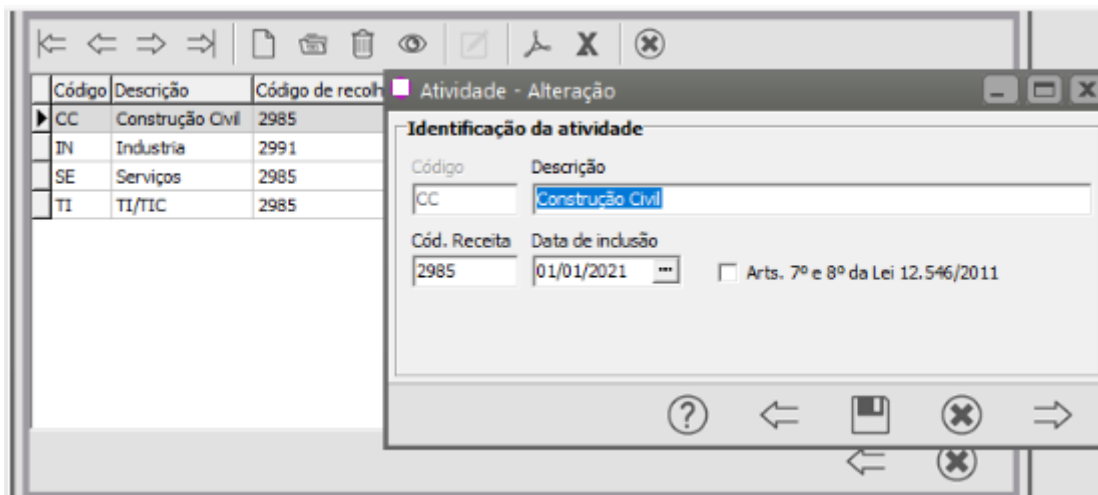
| Código | Descrição | Código de recolh |
|---|---|---|
| CC | Construção Civil | 2985 |
| IN | Industria | 2991 |
| SE | Serviços | 2985 |
| TI | TI/TIC | 2985 |

Atividade - Alteração

Identificação da atividade

Código
CC

Descrição
Construção Civil

Cód. Receita
2985

Data de inclusão
01/01/2021

Arts. 7º e 8º da Lei 12.546/2011